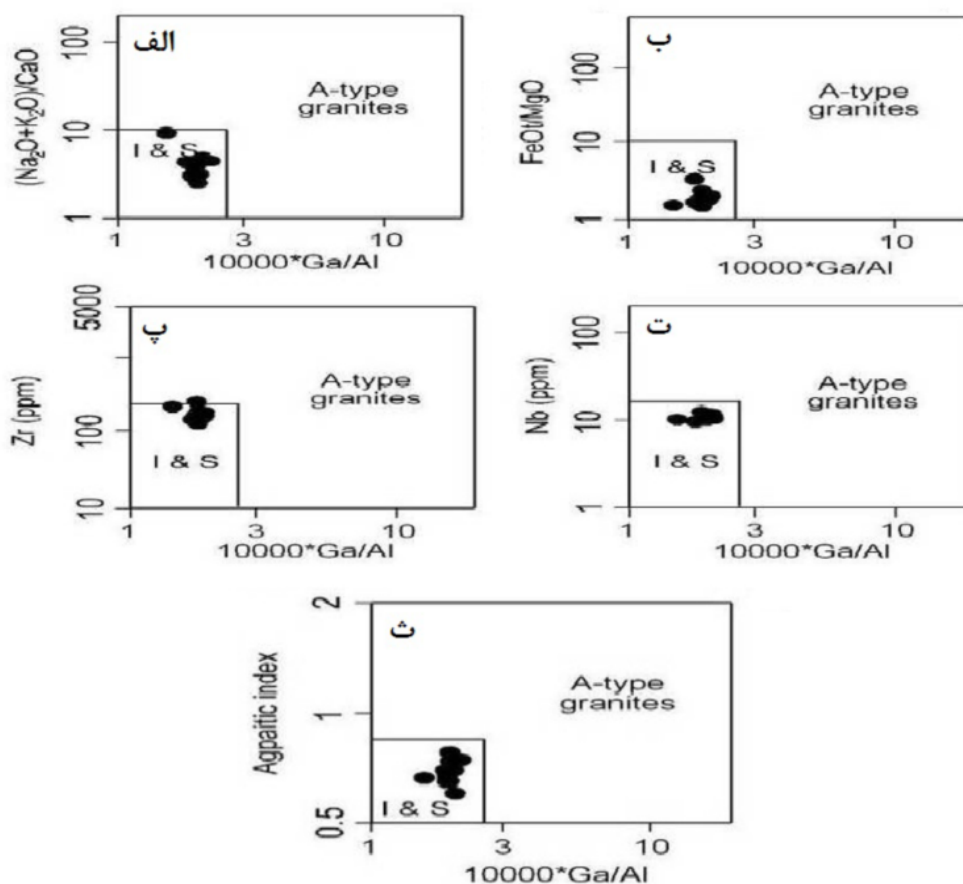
الف
$(Na_2O+K_2O)/CaO$
100
10
1
A-type granites
I & S
1
3
10
10000*Ga/Al

ب
FeOt/MgO
100
10
1
A-type granites
I & S
1
3
10
10000*Ga/Al

پ
Zr (ppm)
5000
100
10
A-type granites
I & S
1
3
10
10000*Ga/Al

ت
Nb (ppm)
100
10
1
A-type granites
I & S
1
3
10
10000*Ga/Al

ث
Agpaitic index
2
1
0.5
A-type granites
I & S
1
3
10
10000*Ga/Al